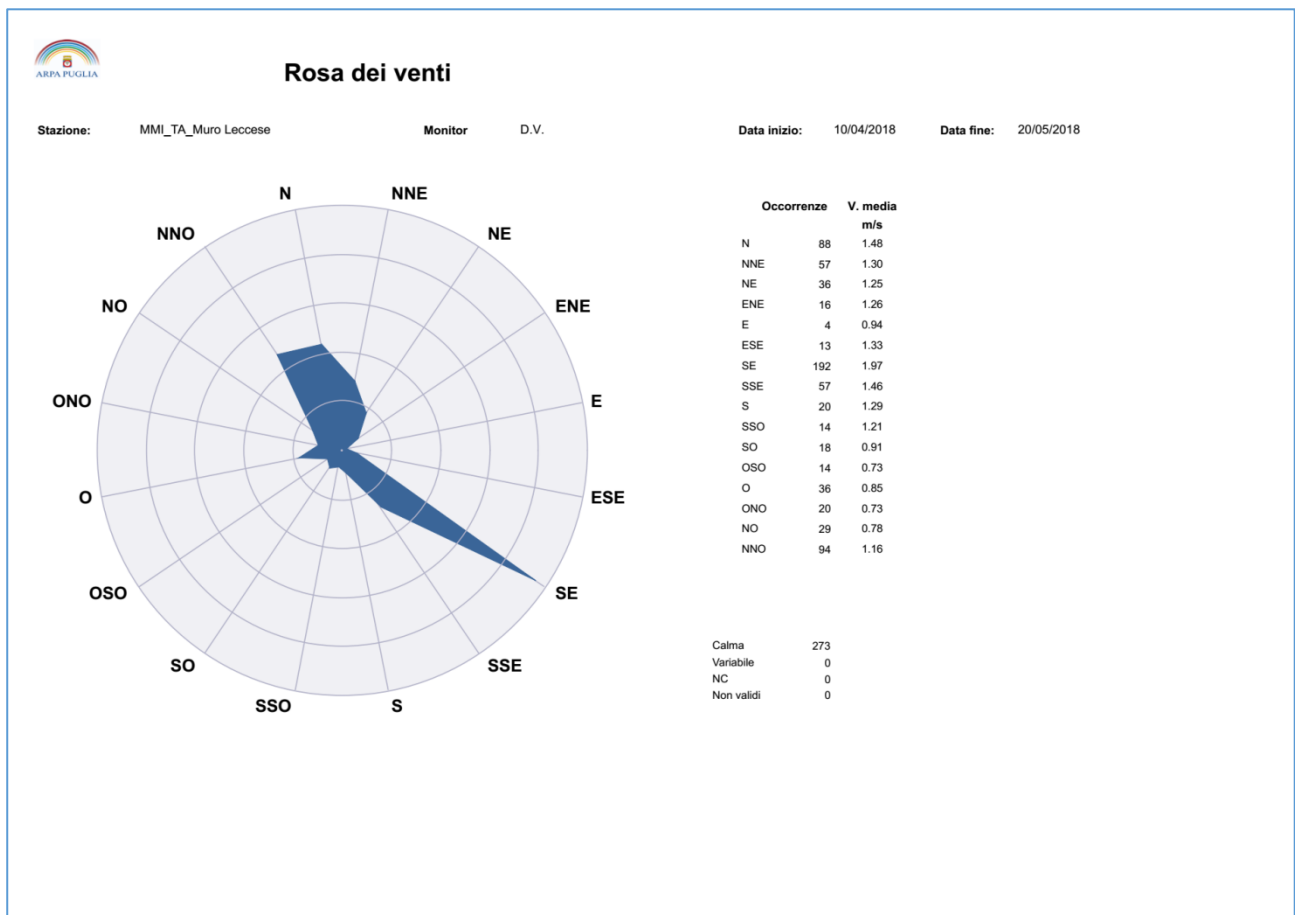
ARPA PUGLIA

Rosa dei venti

Stazione: MMI_TA_Muro Leccese Monitor D.V. Data inizio: 10/04/2018 Data fine: 20/05/2018

N
NNE
NE
ENE
E
ESE
SE
SSE
S
SSO
SO
OSO
O
ONO
NO
NNO

| | Occorrenze | V. media m/s |
|---|---|---|
| N | 88 | 1.48 |
| NNE | 57 | 1.30 |
| NE | 36 | 1.25 |
| ENE | 16 | 1.26 |
| E | 4 | 0.94 |
| ESE | 13 | 1.33 |
| SE | 192 | 1.97 |
| SSE | 57 | 1.46 |
| S | 20 | 1.29 |
| SSO | 14 | 1.21 |
| SO | 18 | 0.91 |
| OSO | 14 | 0.73 |
| O | 36 | 0.85 |
| ONO | 20 | 0.73 |
| NO | 29 | 0.78 |
| NNO | 94 | 1.16 |

| | |
|---|---|
| Calma | 273 |
| Variabile | 0 |
| NC | 0 |
| Non validi | 0 |